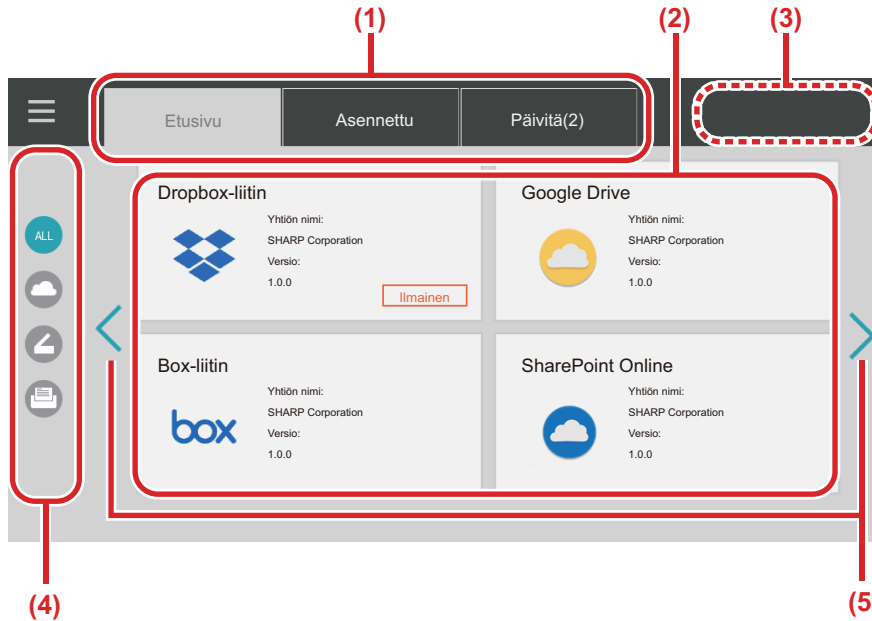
(1)
(2)
(3)

Etusivu
Asennettu
Päivitä(2)

ALL

Dropbox-liitin
Yhtiön nimi:
SHARP Corporation
Versio:
1.0.0
Ilmainen

Google Drive
Yhtiön nimi:
SHARP Corporation
Versio:
1.0.0

Box-liitin
box
Yhtiön nimi:
SHARP Corporation
Versio:
1.0.0

SharePoint Online
Yhtiön nimi:
SHARP Corporation
Versio:
1.0.0

(4)
(5